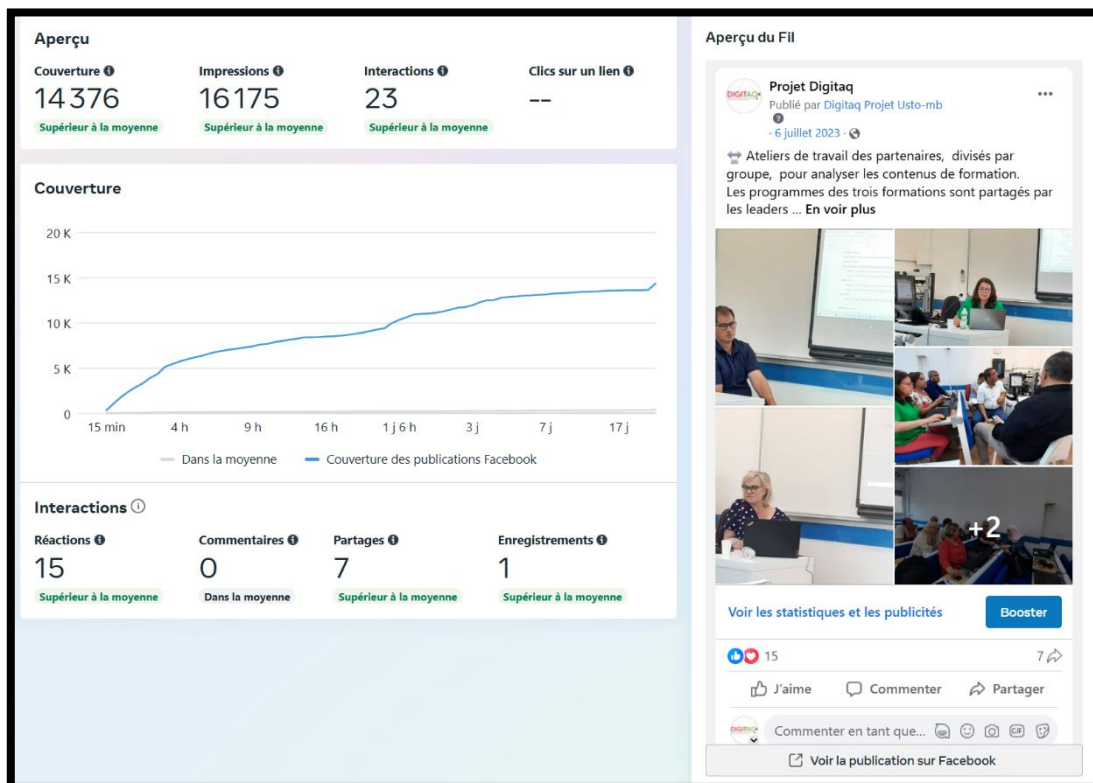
Aperçu

Couverture
14376
Supérieur à la moyenne

Impressions
16175
Supérieur à la moyenne

Interactions
23
Supérieur à la moyenne

Clics sur un lien
--

Couverture

20 K
15 K
10 K
5 K
0
15 min 4 h 9 h 16 h 1 j 6 h 3 j 7 j 17 j

Dans la moyenne
Couverture des publications Facebook

Interactions

Réactions
15
Supérieur à la moyenne

Commentaires
0
Dans la moyenne

Partages
7
Supérieur à la moyenne

Enregistrements
1
Supérieur à la moyenne

Aperçu du Fil

DIGITAQ
Projet Digitaq
Publié par Digitaq Projet Usto-mb
· 6 juillet 2023 ·

Ateliers de travail des partenaires, divisés par groupe, pour analyser les contenus de formation.
Les programmes des trois formations sont partagés par les leaders ... En voir plus

+2

Voir les statistiques et les publicités
Booster

15
7

J'aime
Commenter
Partager

DIGITAQ
Commenter en tant que...

Voir la publication sur Facebook